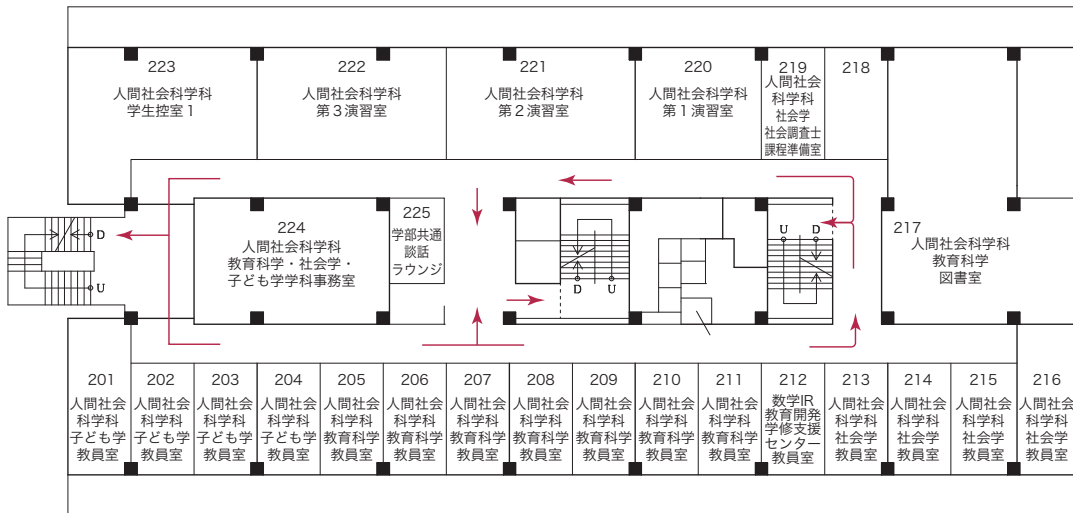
223
人間社会科学科
学生控室 1

222
人間社会科学科
第 3 演習室

221
人間社会科学科
第 2 演習室

220
人間社会科学科
第 1 演習室

219
人間社会科学科
社会学
社会調査士
課程準備室

218

D
U

224
人間社会科学科
教育科学・社会学・
子ども学学科事務室

225
学部共通
談話
ラウンジ

D U

U D

217
人間社会科学科
教育科学
図書室

201
人間社会科学科
子ども学
教員室

202
人間社会科学科
子ども学
教員室

203
人間社会科学科
子ども学
教員室

204
人間社会科学科
子ども学
教員室

205
人間社会科学科
教育科学
教員室

206
人間社会科学科
教育科学
教員室

207
人間社会科学科
教育科学
教員室

208
人間社会科学科
教育科学
教員室

209
人間社会科学科
教育科学
教員室

210
人間社会科学科
教育科学
教員室

211
人間社会科学科
教育科学
教員室

212
数学IR
教育開発
学修支援
センター
教員室

213
人間社会科学科
社会学
教員室

214
人間社会科学科
社会学
教員室

215
人間社会科学科
社会学
教員室

216
人間社会科学科
社会学
教員室